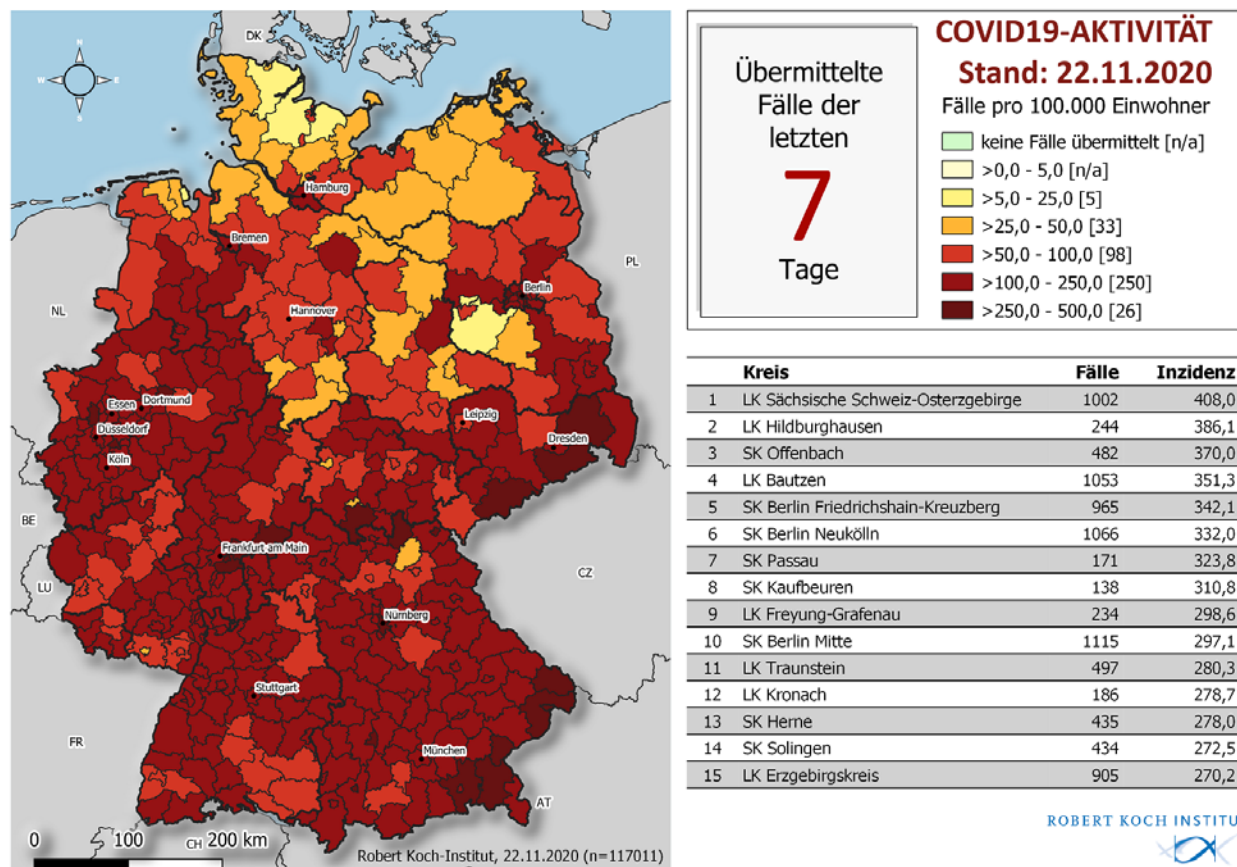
N
W E
S

DK

Hamburg

Bremen

Berlin

PL

NL

Hannover

Essen
Dortmund
Düsseldorf
Köln

Leipzig

Dresden

BE

Frankfurt am Main

LU

CZ

Nürnberg

Stuttgart

FR

München

AT

0 100 CH 200 km

Robert Koch-Institut, 22.11.2020 (n=117011)

Übermittelte Fälle der letzten
7
Tage

COVID19-AKTIVITÄT
Stand: 22.11.2020
Fälle pro 100.000 Einwohner

keine Fälle übermittelt [n/a]
>0,0 - 5,0 [n/a]
>5,0 - 25,0 [5]
>25,0 - 50,0 [33]
>50,0 - 100,0 [98]
>100,0 - 250,0 [250]
>250,0 - 500,0 [26]

| | Kreis | Fälle | Inzidenz |
|---|---|---|---|
| 1 | LK Sächsische Schweiz-Osterzgebirge | 1002 | 408,0 |
| 2 | LK Hildburghausen | 244 | 386,1 |
| 3 | SK Offenbach | 482 | 370,0 |
| 4 | LK Bautzen | 1053 | 351,3 |
| 5 | SK Berlin Friedrichshain-Kreuzberg | 965 | 342,1 |
| 6 | SK Berlin Neukölln | 1066 | 332,0 |
| 7 | SK Passau | 171 | 323,8 |
| 8 | SK Kaufbeuren | 138 | 310,8 |
| 9 | LK Freyung-Grafenau | 234 | 298,6 |
| 10 | SK Berlin Mitte | 1115 | 297,1 |
| 11 | LK Traunstein | 497 | 280,3 |
| 12 | LK Kronach | 186 | 278,7 |
| 13 | SK Herne | 435 | 278,0 |
| 14 | SK Solingen | 434 | 272,5 |
| 15 | LK Erzgebirgskreis | 905 | 270,2 |

ROBERT KOCH INSTITU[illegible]